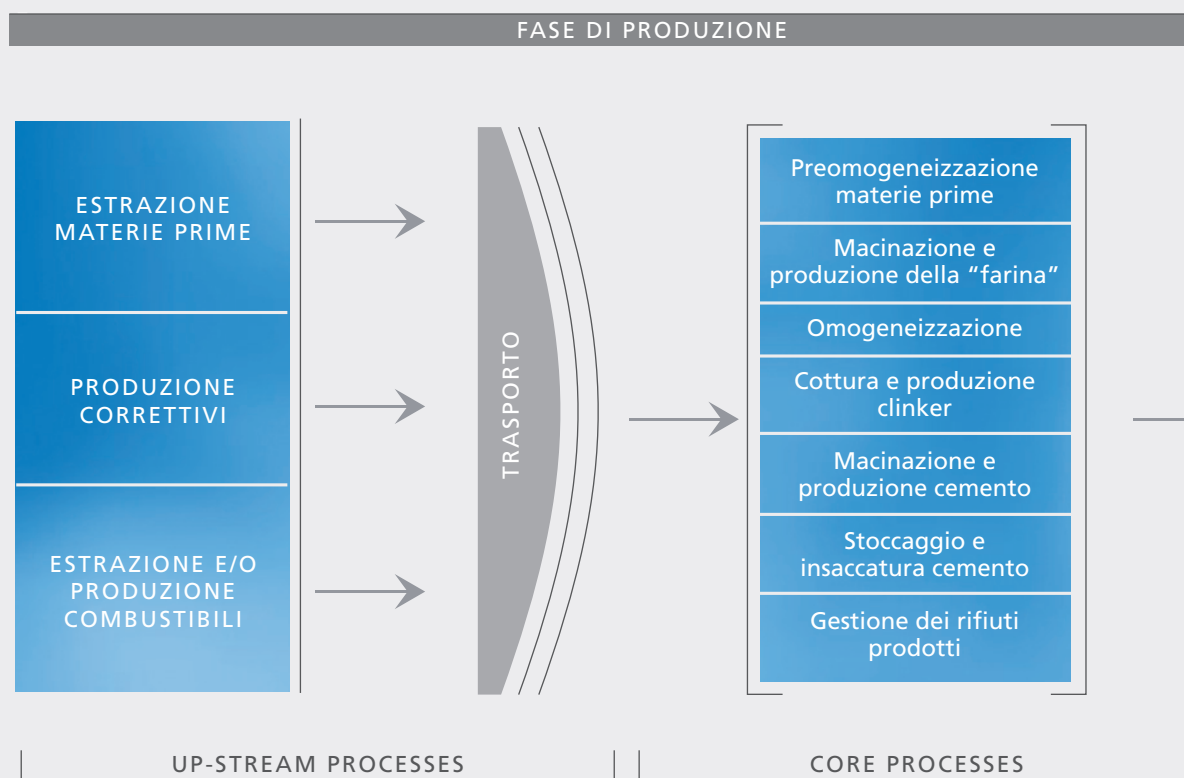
FASE DI PRODUZIONE

ESTRAZIONE MATERIE PRIME

PRODUZIONE CORRETTIVI

ESTRAZIONE E/O PRODUZIONE COMBUSTIBILI

TRASPORTO

Preomogeneizzazione materie prime

Macinazione e produzione della "farina"

Omogeneizzazione

Cottura e produzione clinker

Macinazione e produzione cemento

Stoccaggio e insaccatura cemento

Gestione dei rifiuti prodotti

UP-STREAM PROCESSES

CORE PROCESSES